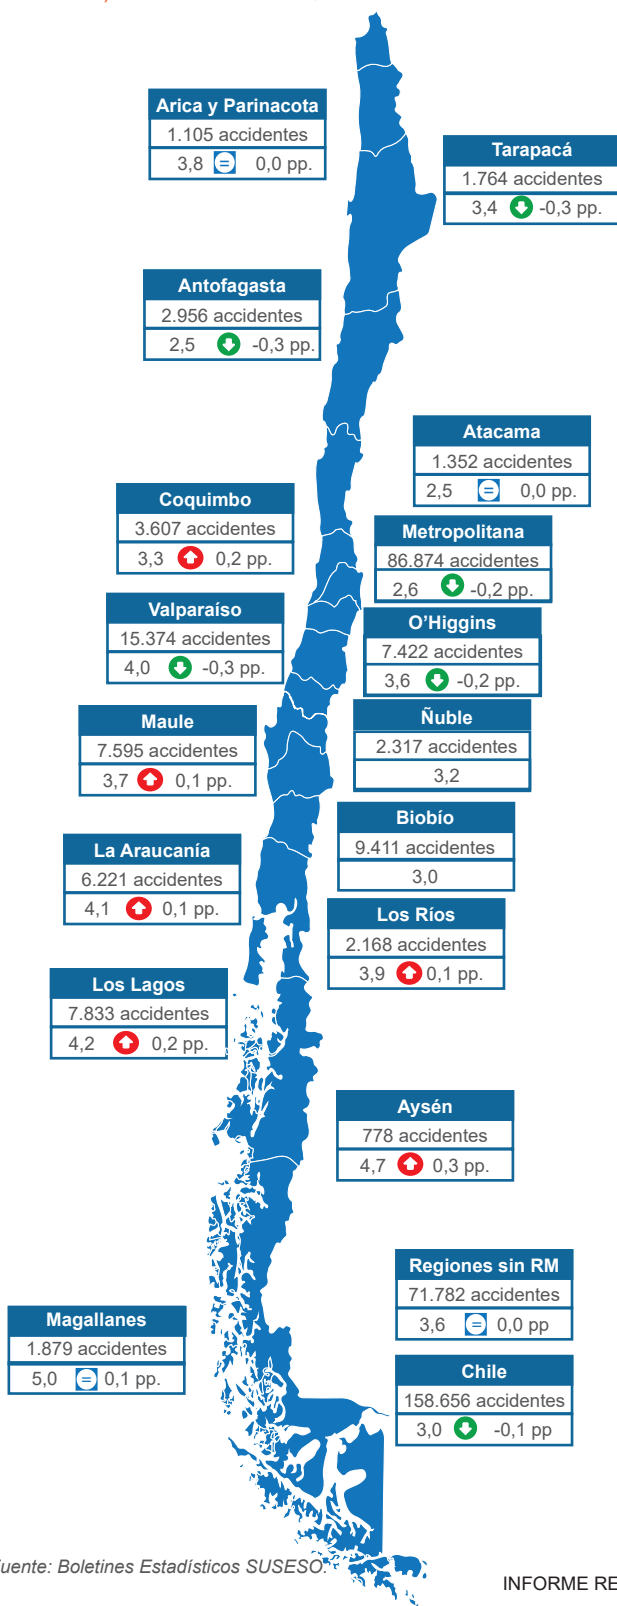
Arica y Parinacota
1.105 accidentes
3,8 0,0 pp.

Tarapacá
1.764 accidentes
3,4 -0,3 pp.

Antofagasta
2.956 accidentes
2,5 -0,3 pp.

Atacama
1.352 accidentes
2,5 0,0 pp.

Coquimbo
3.607 accidentes
3,3 0,2 pp.

Metropolitana
86.874 accidentes
2,6 -0,2 pp.

Valparaíso
15.374 accidentes
4,0 -0,3 pp.

O'Higgins
7.422 accidentes
3,6 -0,2 pp.

Maule
7.595 accidentes
3,7 0,1 pp.

Ñuble
2.317 accidentes
3,2

Biobío
9.411 accidentes
3,0

La Araucanía
6.221 accidentes
4,1 0,1 pp.

Los Ríos
2.168 accidentes
3,9 0,1 pp.

Los Lagos
7.833 accidentes
4,2 0,2 pp.

Aysén
778 accidentes
4,7 0,3 pp.

Regiones sin RM
71.782 accidentes
3,6 0,0 pp

Magallanes
1.879 accidentes
5,0 0,1 pp.

Chile
158.656 accidentes
3,0 -0,1 pp

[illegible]uente: Boletines Estadísticos SUSESO.

INFORME RE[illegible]